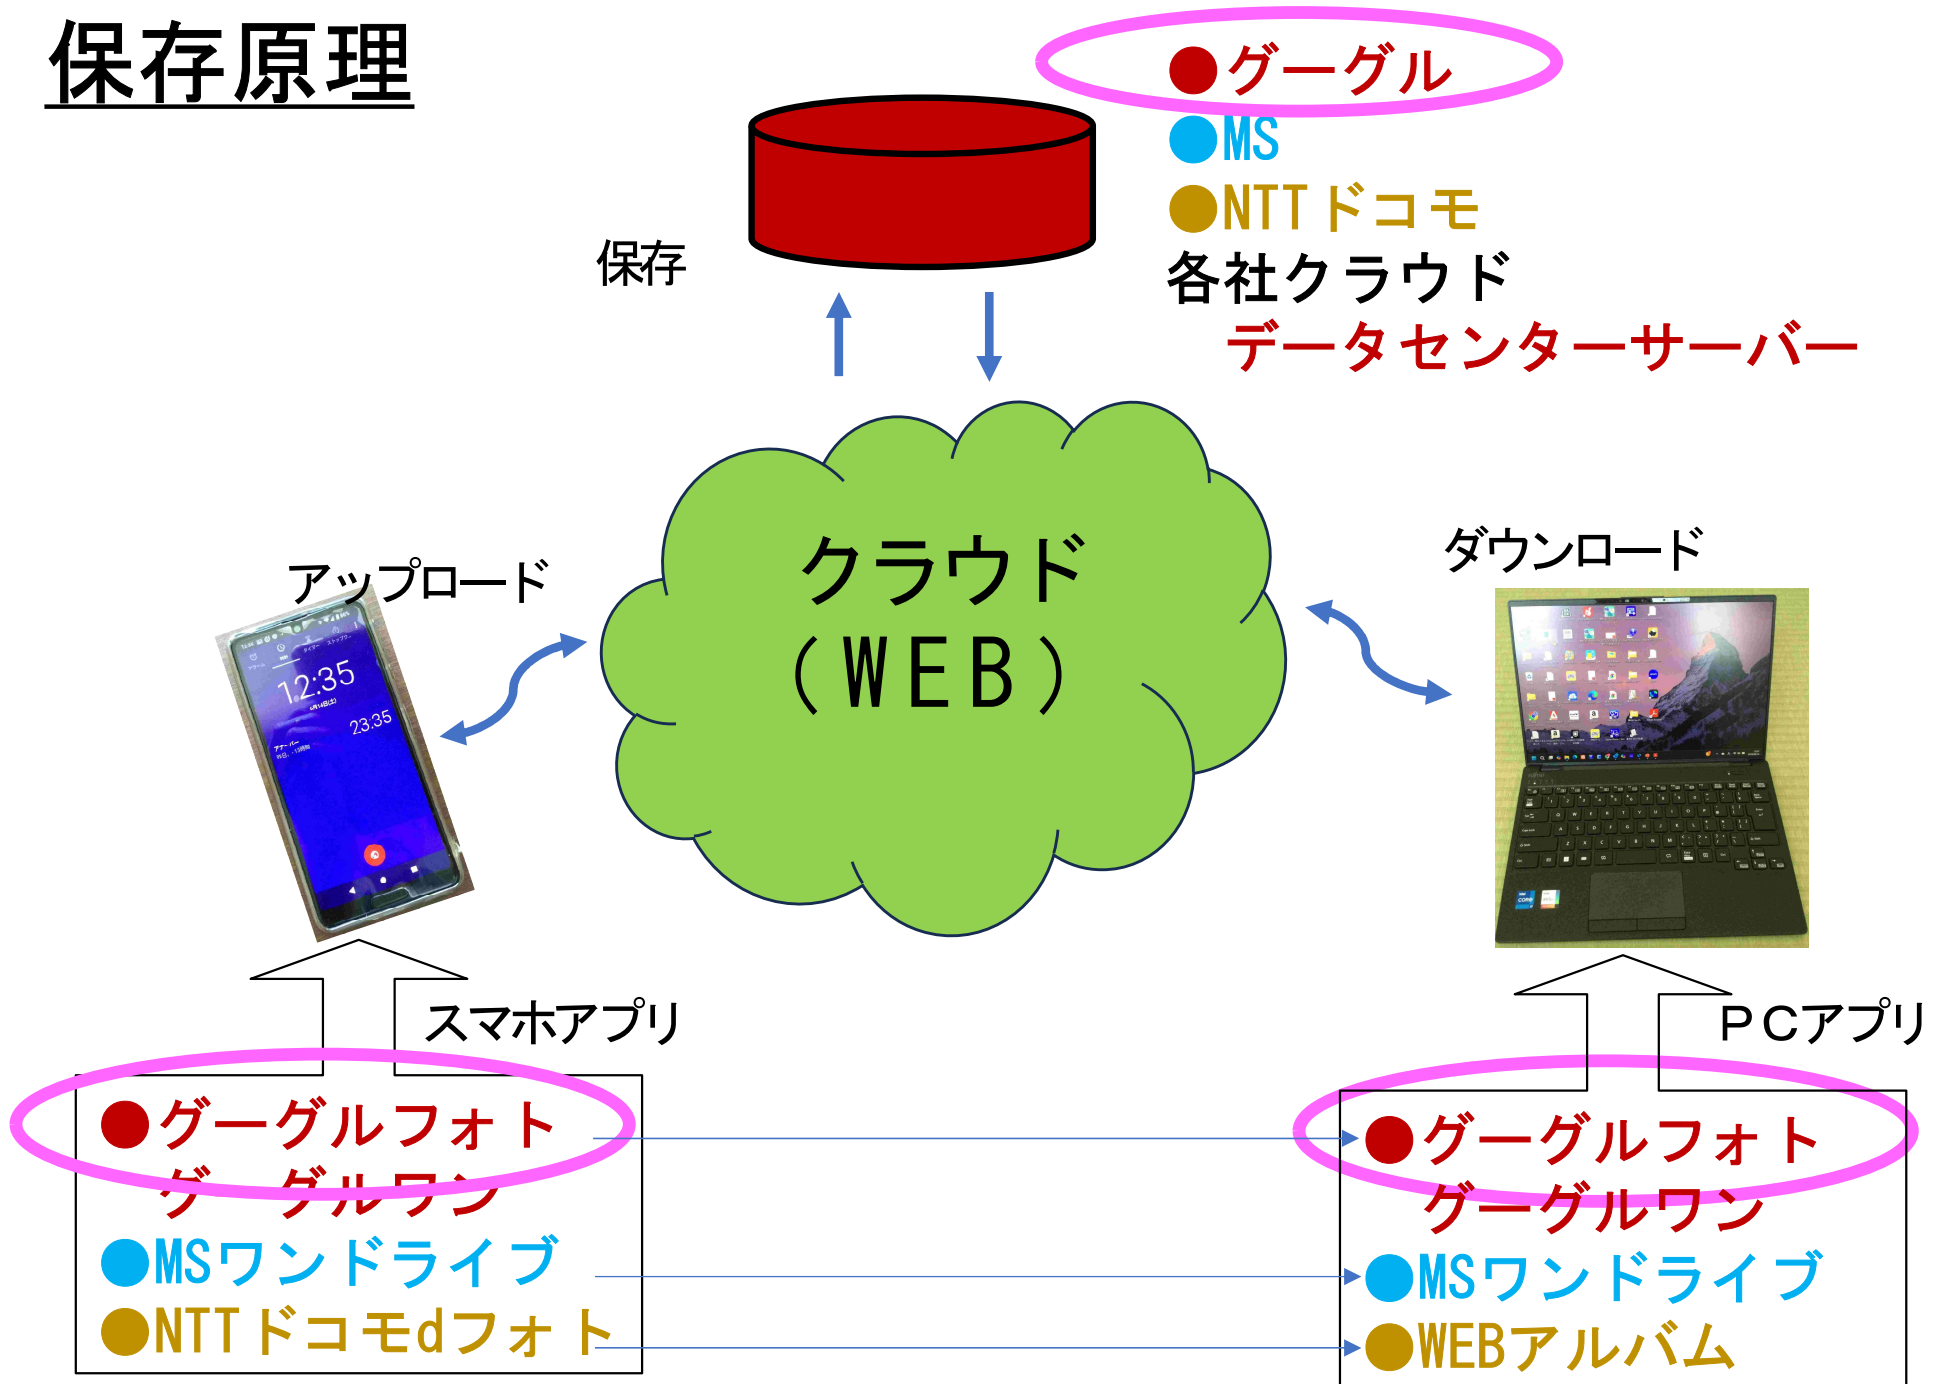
保存原理

●グーグル
●MS
●NTTドコモ
各社クラウド
データセンターサーバー

保存

クラウド
（WEB）

アップロード

ダウンロード

スマホアプリ

PCアプリ

●グーグルフォト
グーグルワン
●MSワンドライブ
●NTTドコモdフォト

●グーグルフォト
グーグルワン
●MSワンドライブ
●WEBアルバム